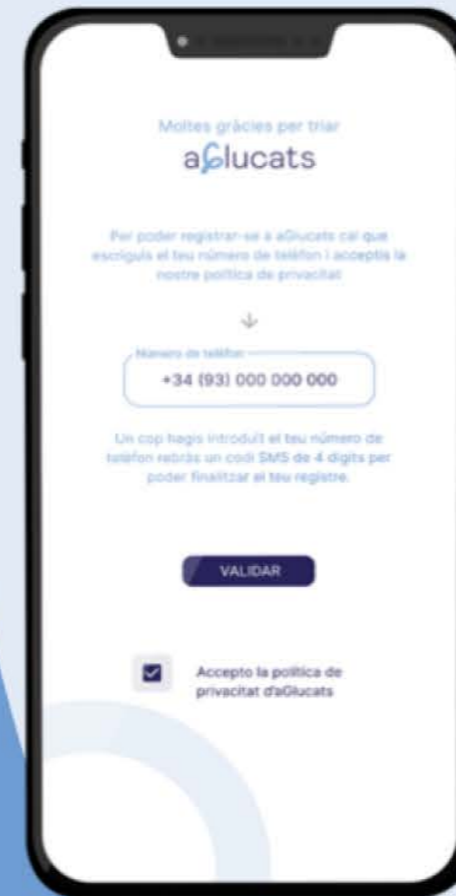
Moltes gràcies per triar

aGlucats

Per poder registrar-se a aGlucats cal que escriguis el teu número de telèfon i acceptis la nostra política de privacitat

Número de telèfon

+34 (93) 000 000 000

Un cop hagis introduït el teu número de telèfon rebràs un codi SMS de 4 dígits per poder finalitzar el teu registre.

VALIDAR

Accepto la política de privacitat d'aGlucats